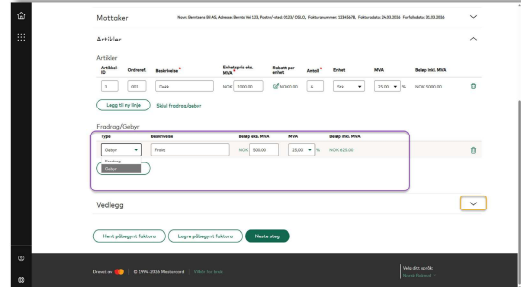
Mottaker

Navn: Bentsens BI AS, Adresse: Bents Vei 123, Postnr/-sted: 0123/ OSLO, Fakturanummer: 123456678, Fakturadato: 24.03.2016, Forfallsdato: 31.03.2016

Artikler

Artikler

| Artikkel ID | Ordreref. | Beskrivelse* | Enhetspris eks. MVA | Rabatt per enhet | Antall* | Enhet | MVA | Beløp inkl. MVA |
|---|---|---|---|---|---|---|---|---|
| 1 | 001 | Kaak | NOK 1000,00 | NOK 0,00 | 4 | Stk | 25,00 % | NOK 5000,00 |

Legg til ny linje

Skjul fradrag/gebyr

Fradrag/Gebyr

| Type | Beskrivelse | Beløp eks. MVA | MVA | Beløp inkl. MVA |
|---|---|---|---|---|
| Gebyr | Frakt | NOK 500,00 | 25,00 % | NOK 625,00 |

Fradrag
Gebyr

Vedlegg

Hent påfyll-it fakturo   Lagre påfyll-it fakturo   Neste steg

Drevet av   © 1994-2016 Mastercard   Vilkår for bruk

Velg din språk
Norsk Bokmål